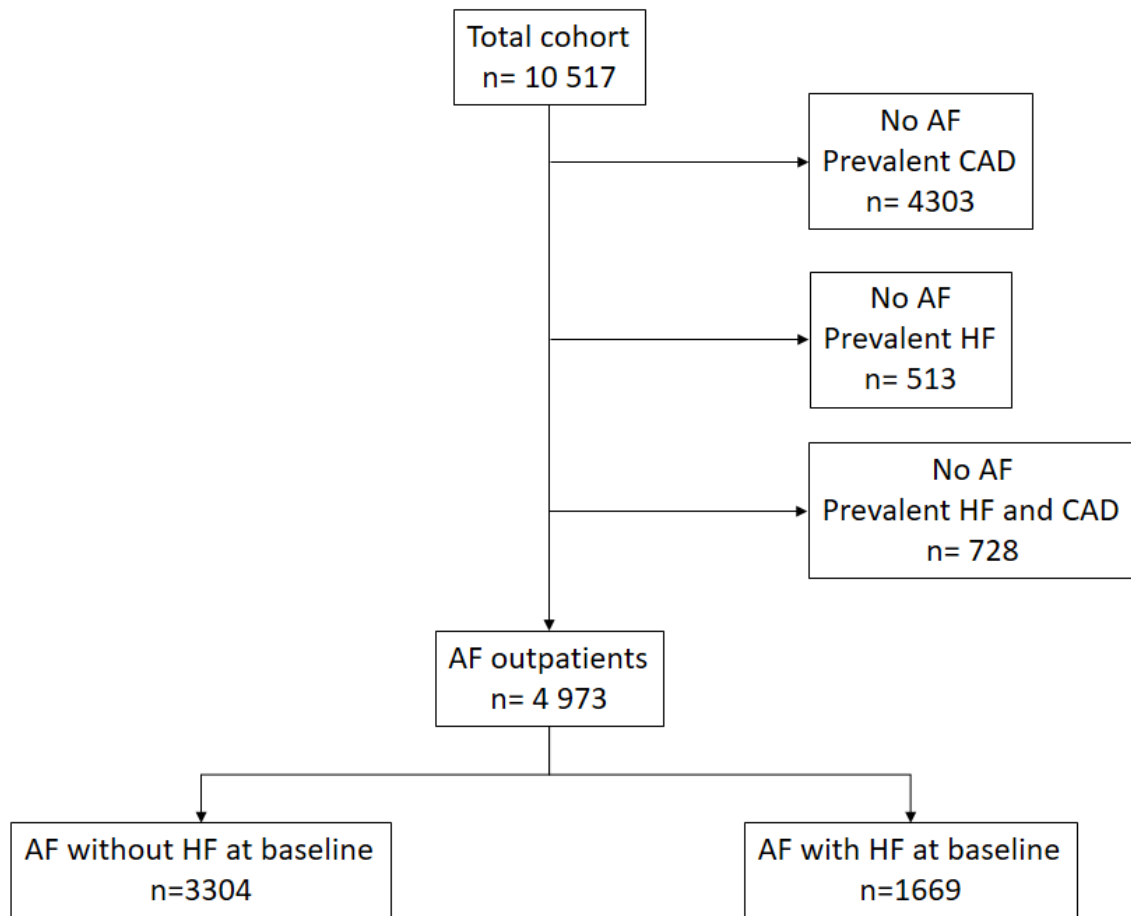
Total cohort
n= 10 517

No AF
Prevalent CAD
n= 4303

No AF
Prevalent HF
n= 513

No AF
Prevalent HF and CAD
n= 728

AF outpatients
n= 4 973

AF without HF at baseline
n=3304

AF with HF at baseline
n=1669